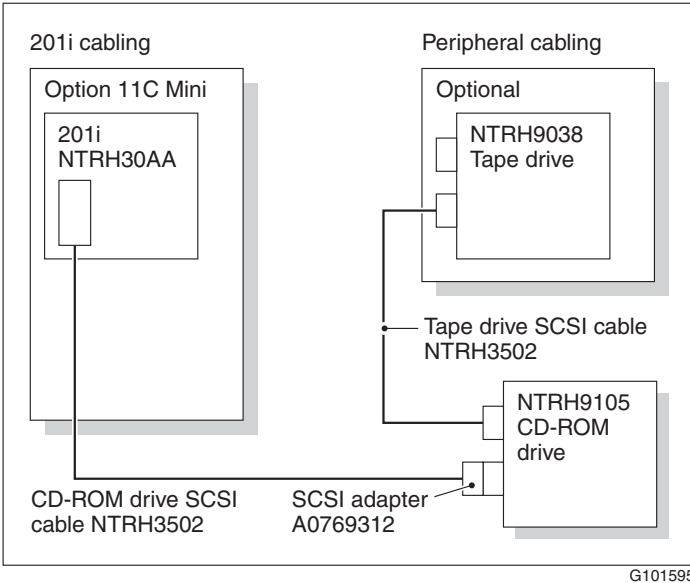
201i cabling

Option 11C Mini

201i NTRH30AA

Peripheral cabling

Optional

NTRH9038 Tape drive

Tape drive SCSI cable NTRH3502

NTRH9105 CD-ROM drive

CD-ROM drive SCSI cable NTRH3502

SCSI adapter A0769312

G101595